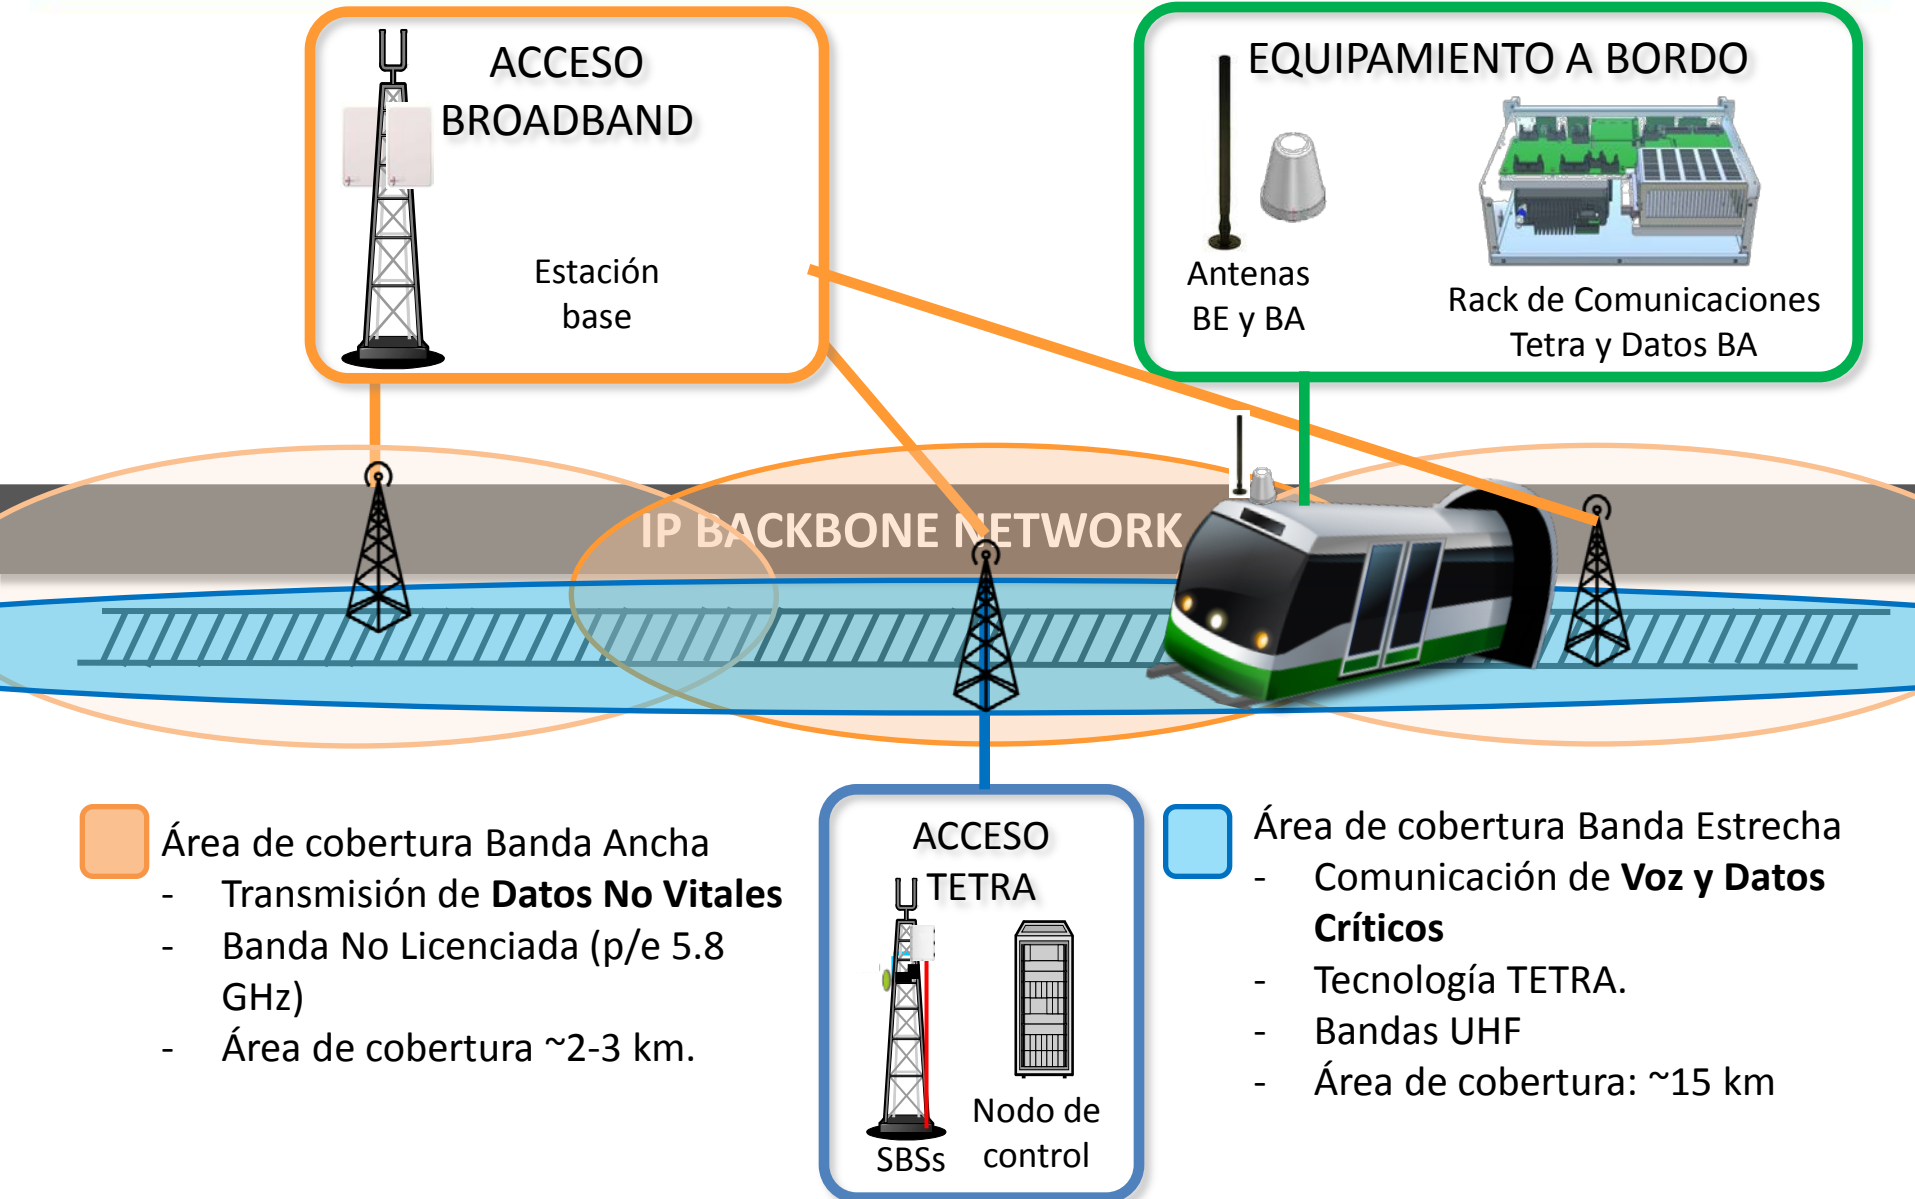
ACCESO BROADBAND

Estación base

EQUIPAMIENTO A BORDO

Antenas BE y BA

Rack de Comunicaciones Tetra y Datos BA

IP BACKBONE NETWORK

Área de cobertura Banda Ancha
- Transmisión de **Datos No Vitales**
- Banda No Licenciada (p/e 5.8 GHz)
- Área de cobertura ~2-3 km.

ACCESO TETRA

SBSs

Nodo de control

Área de cobertura Banda Estrecha
- Comunicación de **Voz y Datos Críticos**
- Tecnología TETRA.
- Bandas UHF
- Área de cobertura: ~15 km